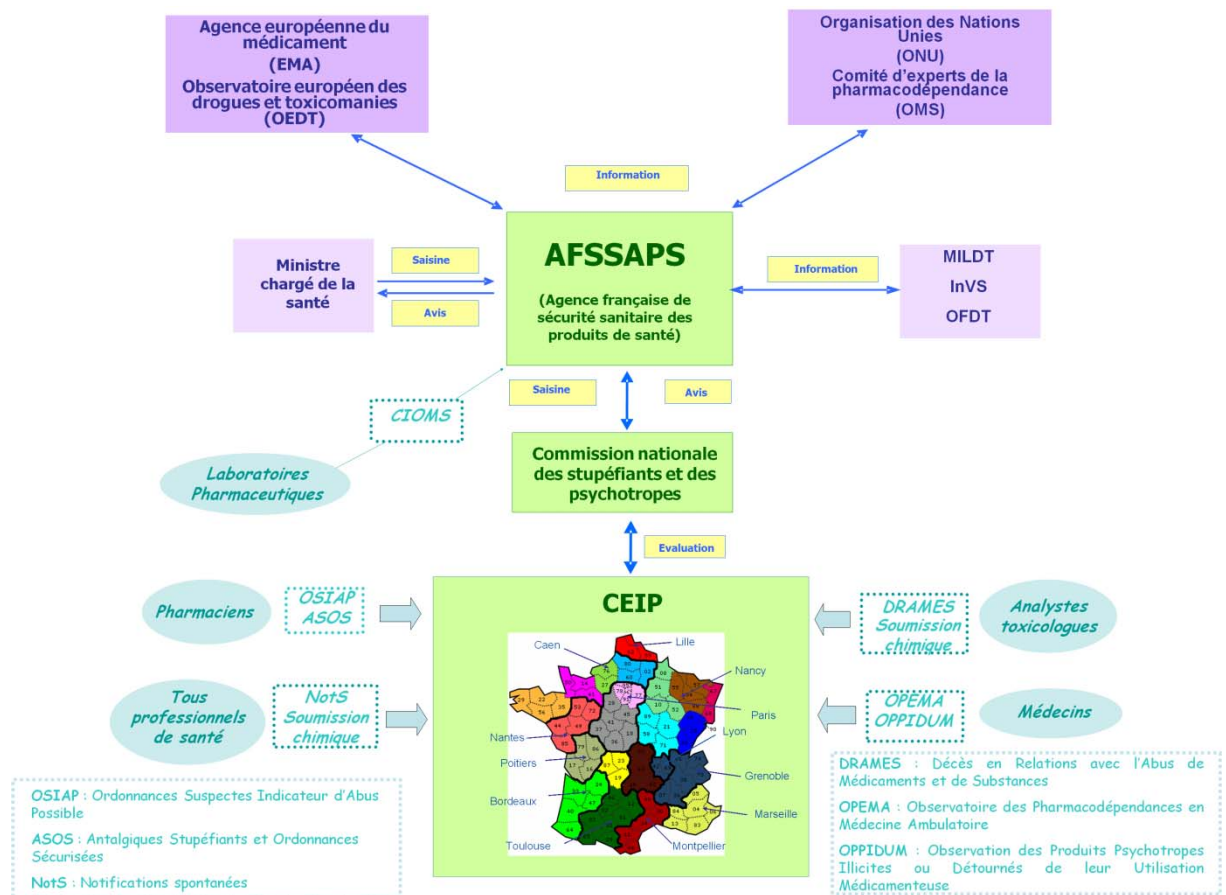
Agence européenne du médicament
(EMA)
Observatoire européen des drogues et toxicomanies
(OEDT)

Organisation des Nations Unies
(ONU)
Comité d'experts de la pharmacodépendance
(OMS)

Information

Ministre chargé de la santé

Saisine

Avis

AFSSAPS

(Agence française de sécurité sanitaire des produits de santé)

Information

MILDT
InVS
OFDT

Saisine

Avis

CIOMS

Laboratoires Pharmaceutiques

Commission nationale des stupéfiants et des psychotropes

Evaluation

CEIP

Pharmaciens

OSIAP
ASOS

DRAMES
Soumission chimique

Analystes toxicologues

Tous professionnels de santé

NotS
Soumission chimique

OPEMA
OPPIDUM

Médecins

Caen
Lille
Nancy
Paris
Nantes
Lyon
Poitiers
Grenoble
Bordeaux
Marseille
Toulouse
Montpellier

OSIAP : Ordonnances Suspectes Indicateur d'Abus Possible

ASOS : Antalgiques Stupéfiants et Ordonnances Sécurisées

NotS : Notifications spontanées

DRAMES : Décès en Relations avec l'Abus de Médicaments et de Substances

OPEMA : Observatoire des Pharmacodépendances en Médecine Ambulatoire

OPPIDUM : Observation des Produits Psychotropes Illicites ou Détournés de leur Utilisation Médicamenteuse